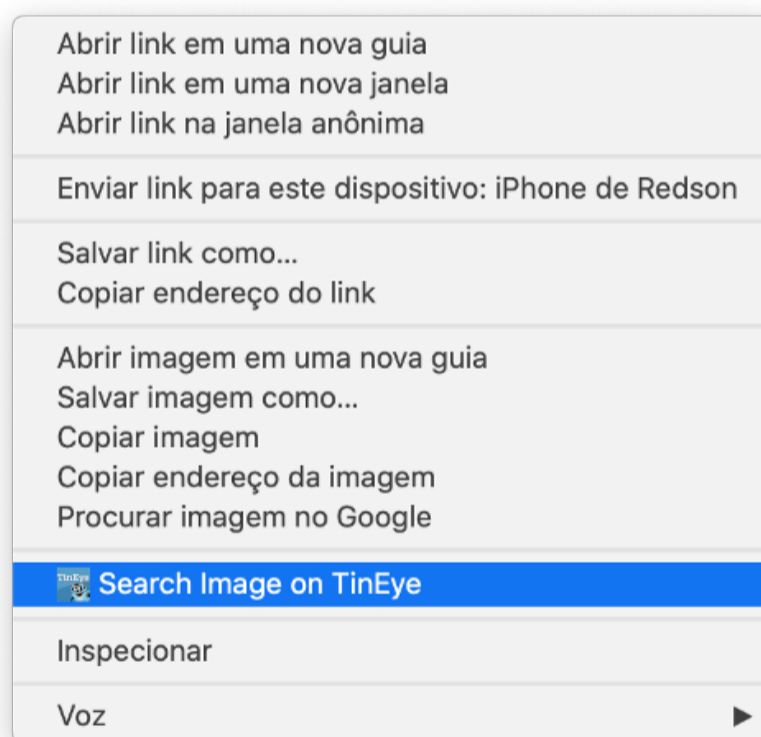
Abrir link em uma nova guia
Abrir link em uma nova janela
Abrir link na janela anônima

Enviar link para este dispositivo: iPhone de Redson

Salvar link como...
Copiar endereço do link

Abrir imagem em uma nova guia
Salvar imagem como...
Copiar imagem
Copiar endereço da imagem
Procurar imagem no Google

TinEye Search Image on TinEye

Inspecionar

Voz ▶